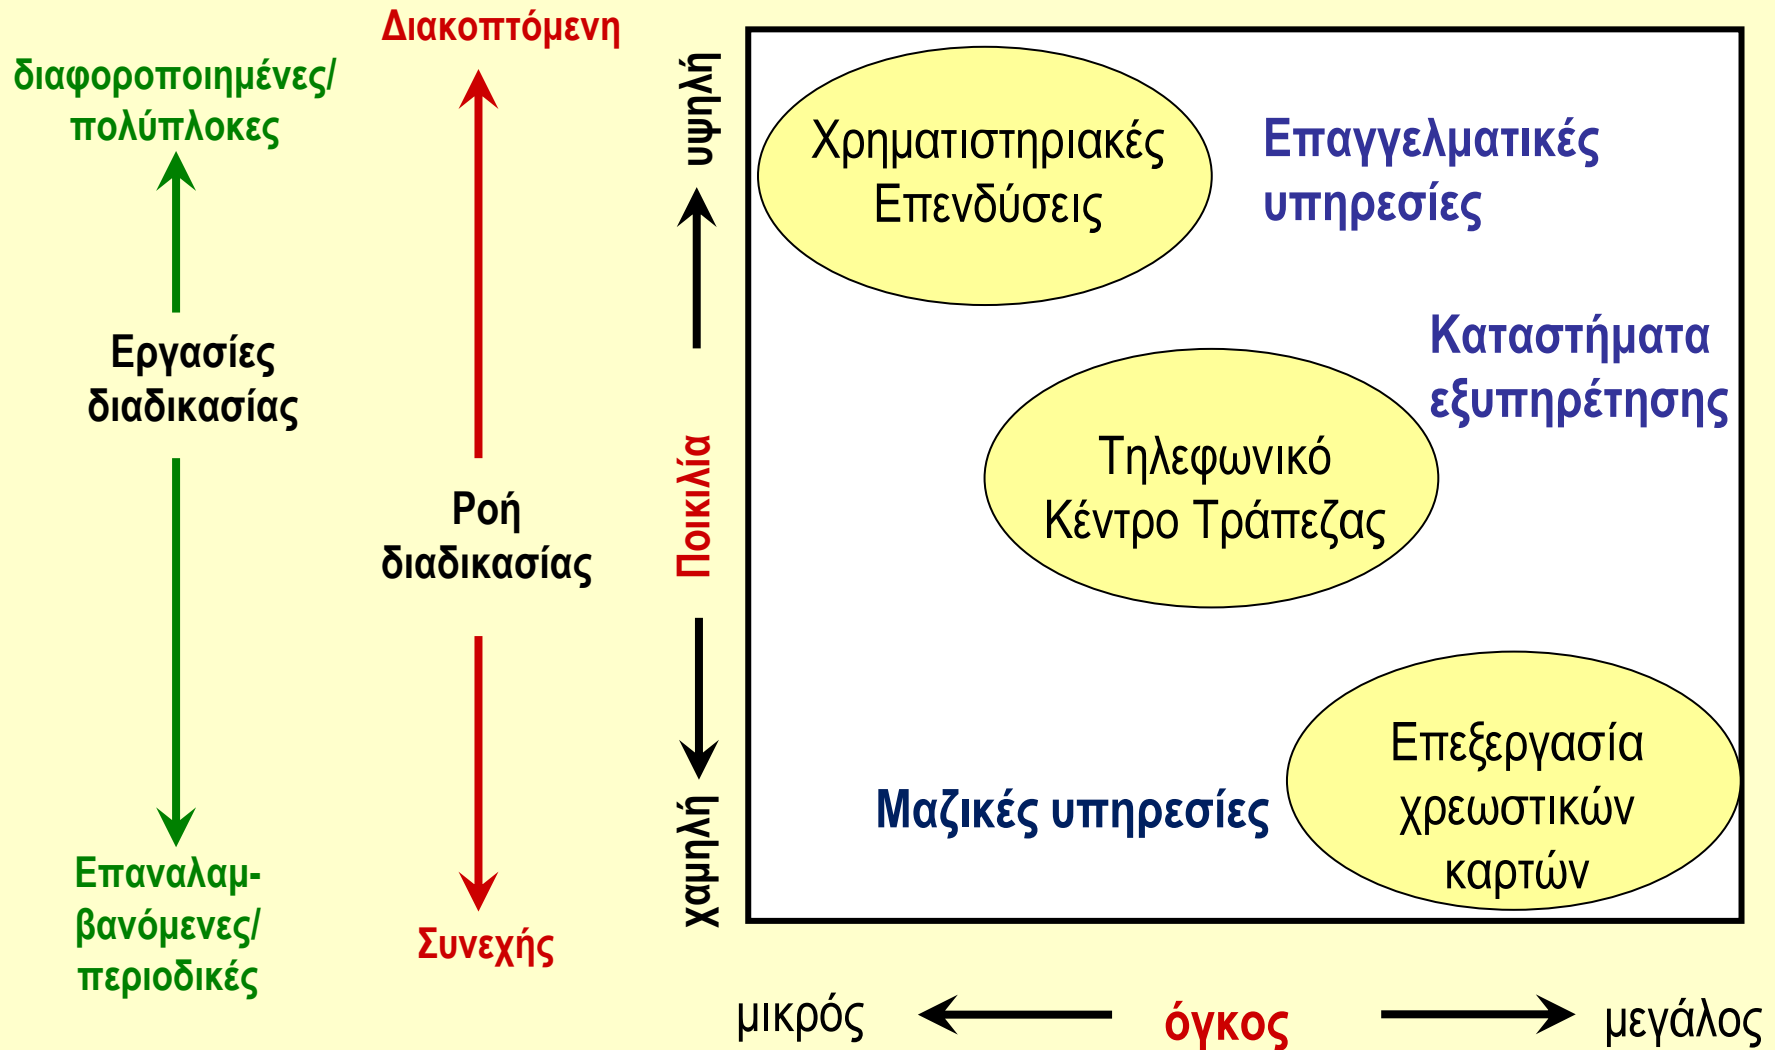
διαφοροποιημένες/ πολύπλοκες

Εργασίες διαδικασίας

Επαναλαμβανόμενες/ περιοδικές

Διακοπτόμενη

Ροή διαδικασίας

Συνεχής

υψηλή

Ποικιλία

χαμηλή

Χρηματιστηριακές Επενδύσεις

Επαγγελματικές υπηρεσίες

Καταστήματα εξυπηρέτησης

Τηλεφωνικό Κέντρο Τράπεζας

Μαζικές υπηρεσίες

Επεξεργασία χρεωστικών καρτών

μικρός

όγκος

μεγάλος